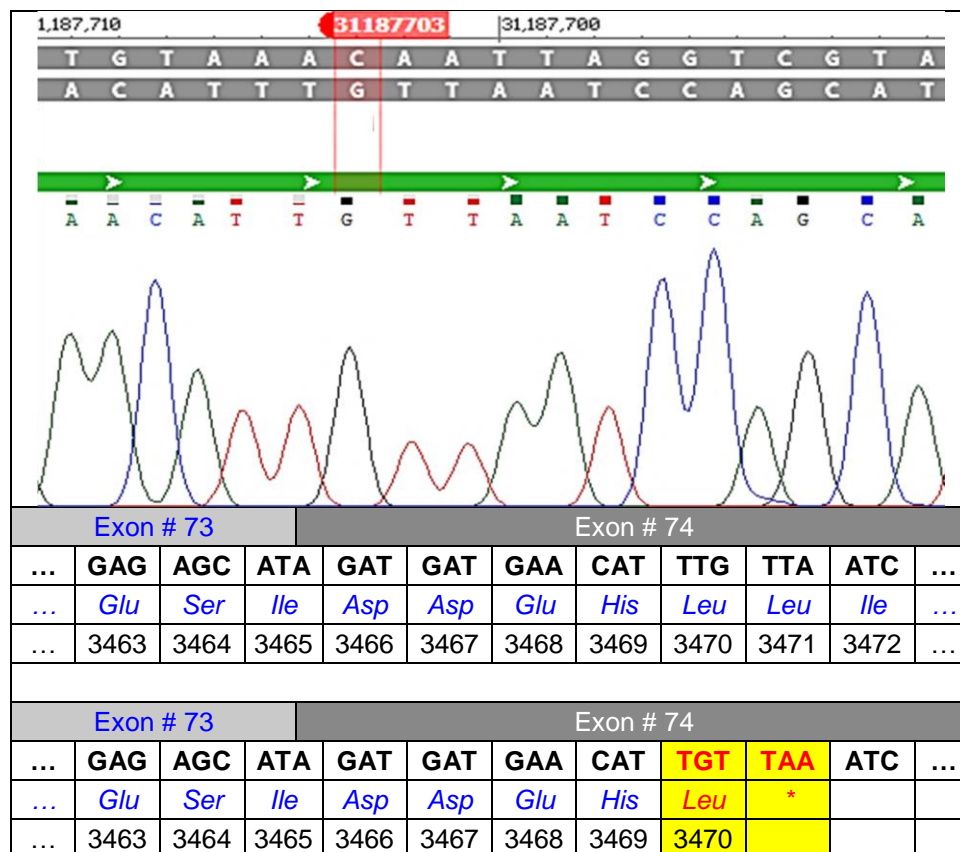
1,187,710 31187703 31,187,700

T G T A A A C A A T T A G G T C G T A

A C A T T T G T T A A T C C A G C A T

A A C A T T G T T A A T C C A G C A

| Exon # 73 | | | Exon # 74 | | | | | | | |
|---|---|---|---|---|---|---|---|---|---|---|
| … | GAG | AGC | ATA | GAT | GAT | GAA | CAT | TTG | TTA | ATC | … |
| … | Glu | Ser | Ile | Asp | Asp | Glu | His | Leu | Leu | Ile | … |
| … | 3463 | 3464 | 3465 | 3466 | 3467 | 3468 | 3469 | 3470 | 3471 | 3472 | … |

| Exon # 73 | | | Exon # 74 | | | | | | | |
|---|---|---|---|---|---|---|---|---|---|---|
| … | GAG | AGC | ATA | GAT | GAT | GAA | CAT | TGT | TAA | ATC | … |
| … | Glu | Ser | Ile | Asp | Asp | Glu | His | Leu | * | | |
| … | 3463 | 3464 | 3465 | 3466 | 3467 | 3468 | 3469 | 3470 | | | |